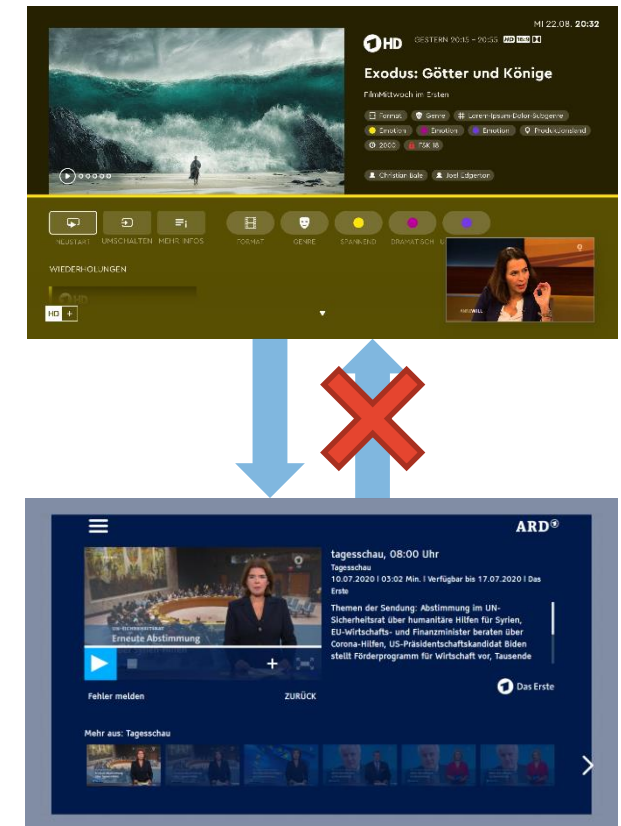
MI 22.08. 20:32

1HD GESTERN 20:15 – 20:55 HD

Exodus: Götter und Könige

FilmMittwoch im Ersten

Format Genre Lorem Ipsum Dolor Subgenre

Emotion Emotion Emotion Productionland

2000 FSK 18

Christian Bale Joel Edgerton

NEUSTART UMSCHALTEN MEHR INFOS FORMAT GENRE SPANNEND DRAMATISCH

WIEDERHOLUNGEN

HD +

ARD

tagesschau, 08:00 Uhr

Tagesschau

10.07.2020 | 03:02 Min. | Verfügbar bis 17.07.2020 | Das Erste

Themen der Sendung: Abstimmung im UN-Sicherheitsrat über humanitäre Hilfen für Syrien, EU-Wirtschafts- und Finanzminister beraten über Corona-Hilfen, US-Präsidentschaftskandidat Biden stellt Förderprogramm für Wirtschaft vor, Tausende

UN-SICHERHEITSRAT

Erneute Abstimmung

Fehler melden

ZURÜCK

Das Erste

Mehr aus: Tagesschau